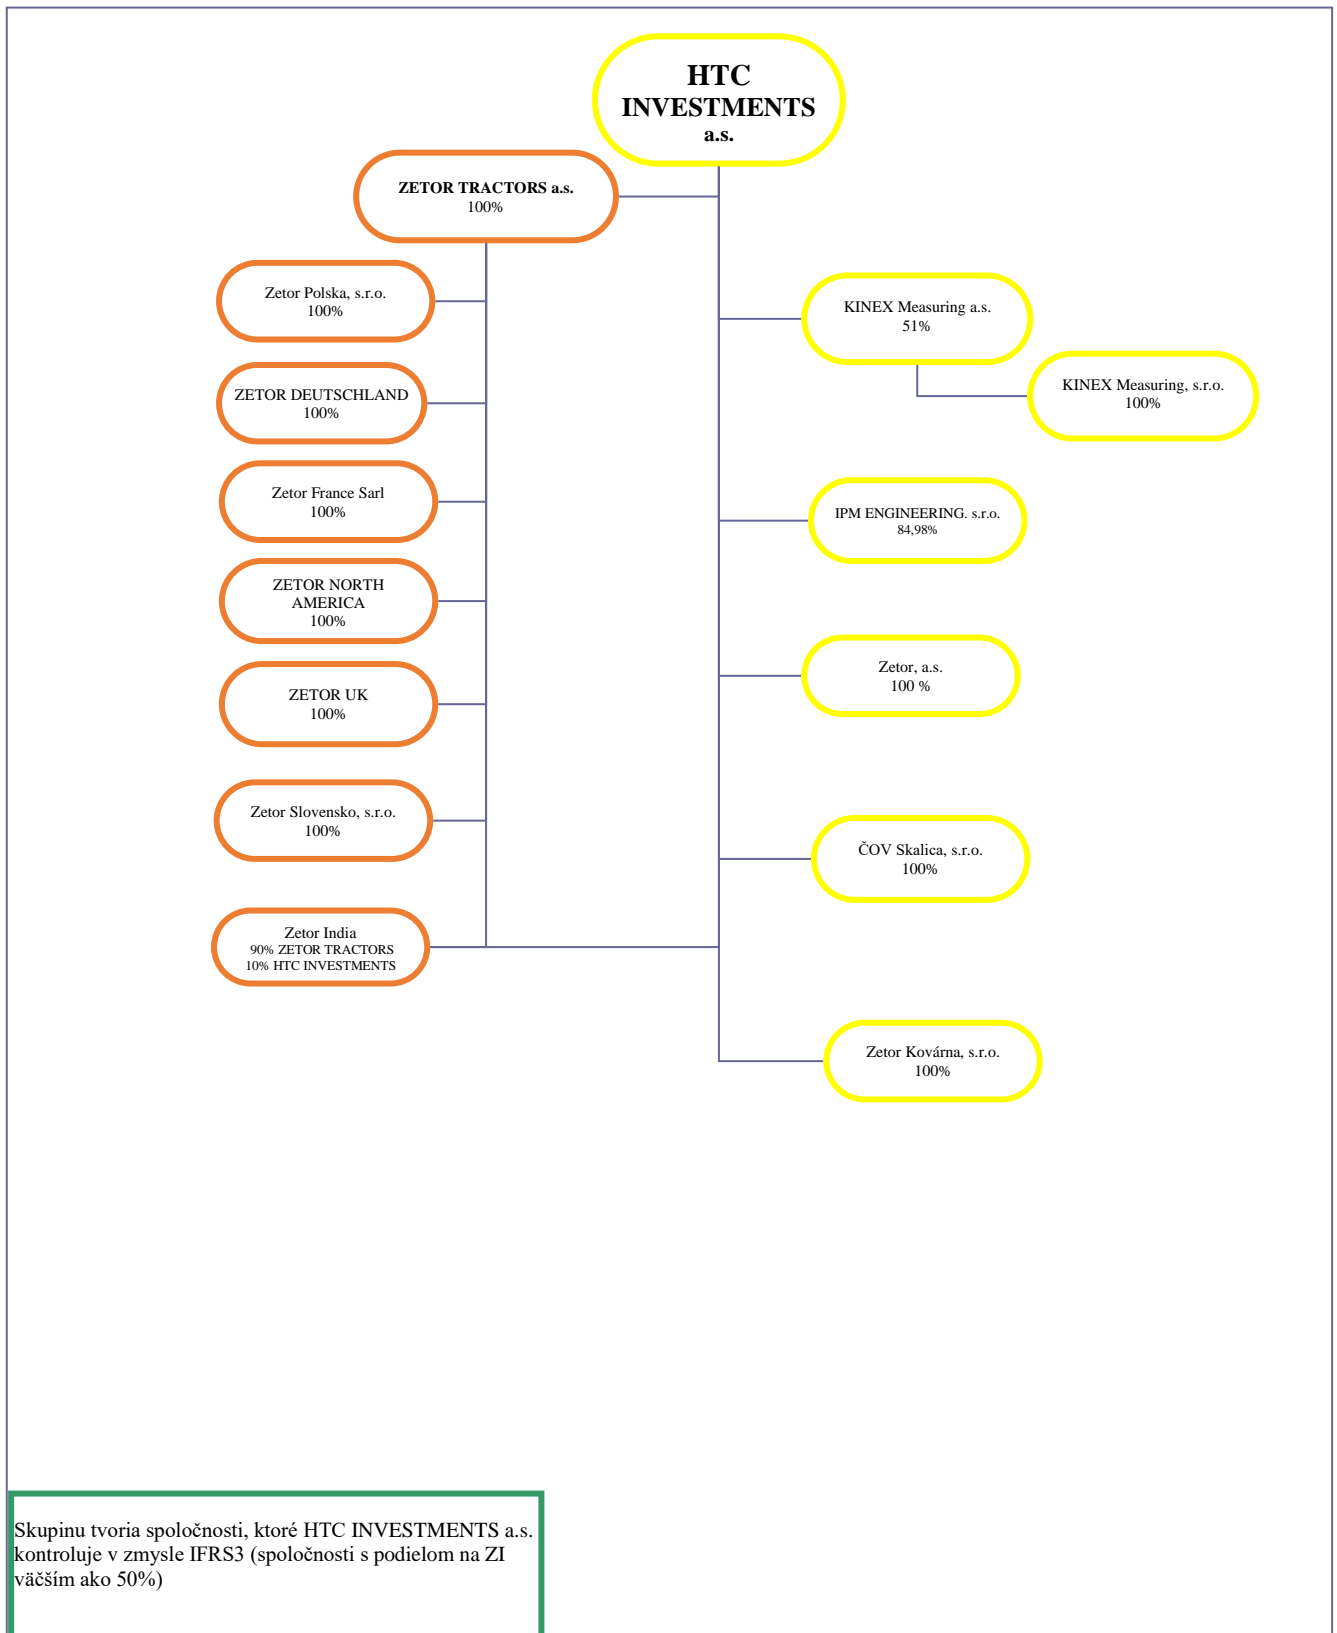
HTC INVESTMENTS a.s.

ZETOR TRACTORS a.s.
100%

Zetor Polska, s.r.o.
100%

ZETOR DEUTSCHLAND
100%

Zetor France Sarl
100%

ZETOR NORTH AMERICA
100%

ZETOR UK
100%

Zetor Slovensko, s.r.o.
100%

Zetor India
90% ZETOR TRACTORS
10% HTC INVESTMENTS

KINEX Measuring a.s.
51%

KINEX Measuring, s.r.o.
100%

IPM ENGINEERING. s.r.o.
84,98%

Zetor, a.s.
100 %

ČOV Skalica, s.r.o.
100%

Zetor Kovárna, s.r.o.
100%

Skupinu tvoria spoločnosti, ktoré HTC INVESTMENTS a.s. kontroluje v zmysle IFRS3 (spoločnosti s podielom na ZI väčším ako 50%)